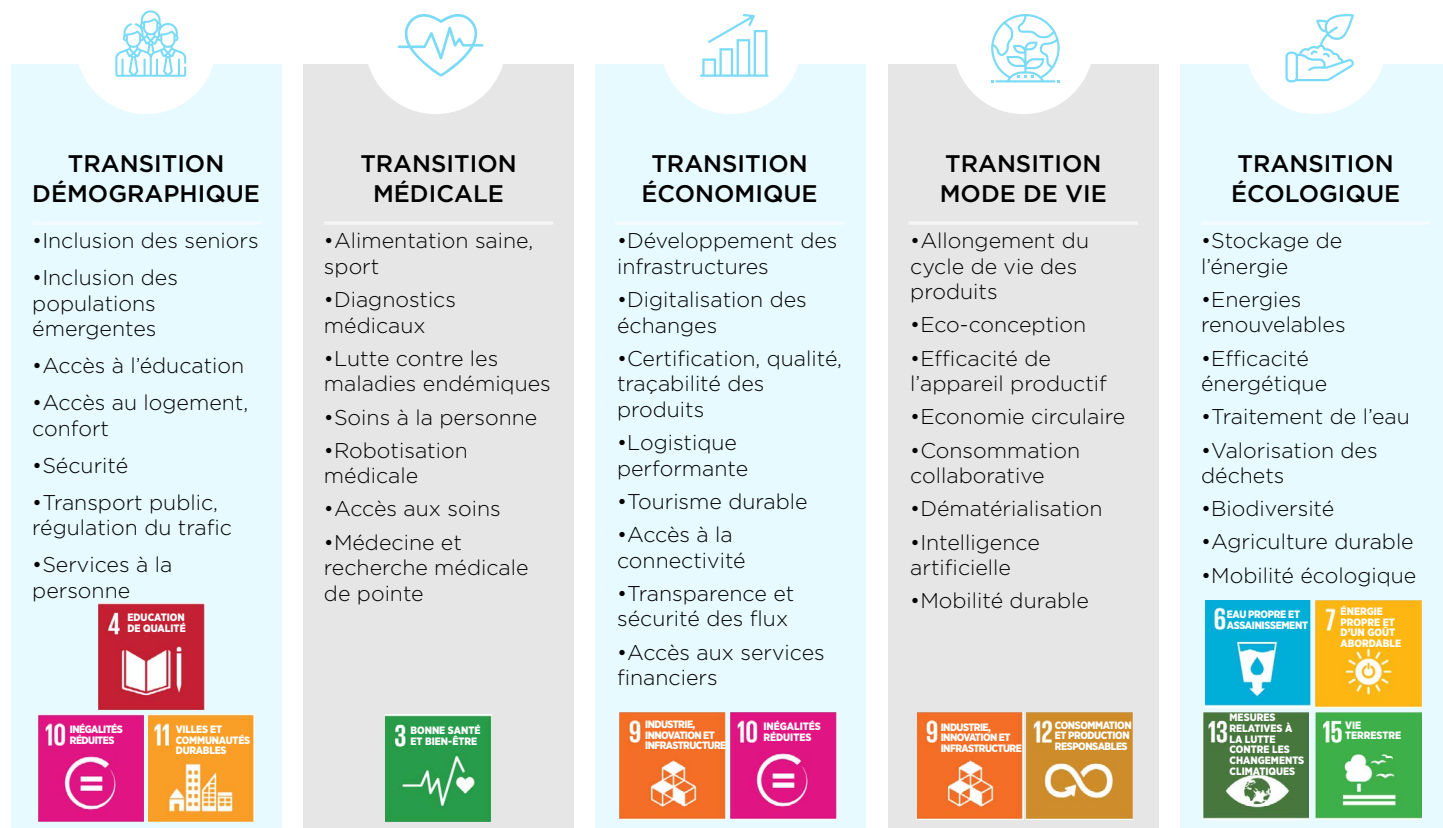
TRANSITION DÉMOGRAPHIQUE

•Inclusion des seniors
•Inclusion des populations émergentes
•Accès à l'éducation
•Accès au logement, confort
•Sécurité
•Transport public, régulation du trafic
•Services à la personne

4 EDUCATION DE QUALITÉ
10 INÉGALITÉS RÉDUITES
11 VILLES ET COMMUNAUTÉS DURABLES

TRANSITION MÉDICALE

•Alimentation saine, sport
•Diagnostics médicaux
•Lutte contre les maladies endémiques
•Soins à la personne
•Robotisation médicale
•Accès aux soins
•Médecine et recherche médicale de pointe

3 BONNE SANTÉ ET BIEN-ÊTRE

TRANSITION ÉCONOMIQUE

•Développement des infrastructures
•Digitalisation des échanges
•Certification, qualité, traçabilité des produits
•Logistique performante
•Tourisme durable
•Accès à la connectivité
•Transparence et sécurité des flux
•Accès aux services financiers

9 INDUSTRIE, INNOVATION ET INFRASTRUCTURE
10 INÉGALITÉS RÉDUITES

TRANSITION MODE DE VIE

•Allongement du cycle de vie des produits
•Eco-conception
•Efficacité de l'appareil productif
•Economie circulaire
•Consommation collaborative
•Dématérialisation
•Intelligence artificielle
•Mobilité durable

9 INDUSTRIE, INNOVATION ET INFRASTRUCTURE
12 CONSOMMATION ET PRODUCTION RESPONSABLES

TRANSITION ÉCOLOGIQUE

•Stockage de l'énergie
•Energies renouvelables
•Efficacité énergétique
•Traitement de l'eau
•Valorisation des déchets
•Biodiversité
•Agriculture durable
•Mobilité écologique

6 EAU PROPRE ET ASSAINISSEMENT
7 ÉNERGIE PROPRE ET D'UN COÛT ABORDABLE
13 MESURES RELATIVES À LA LUTTE CONTRE LES CHANGEMENTS CLIMATIQUES
15 VIE TERRESTRE